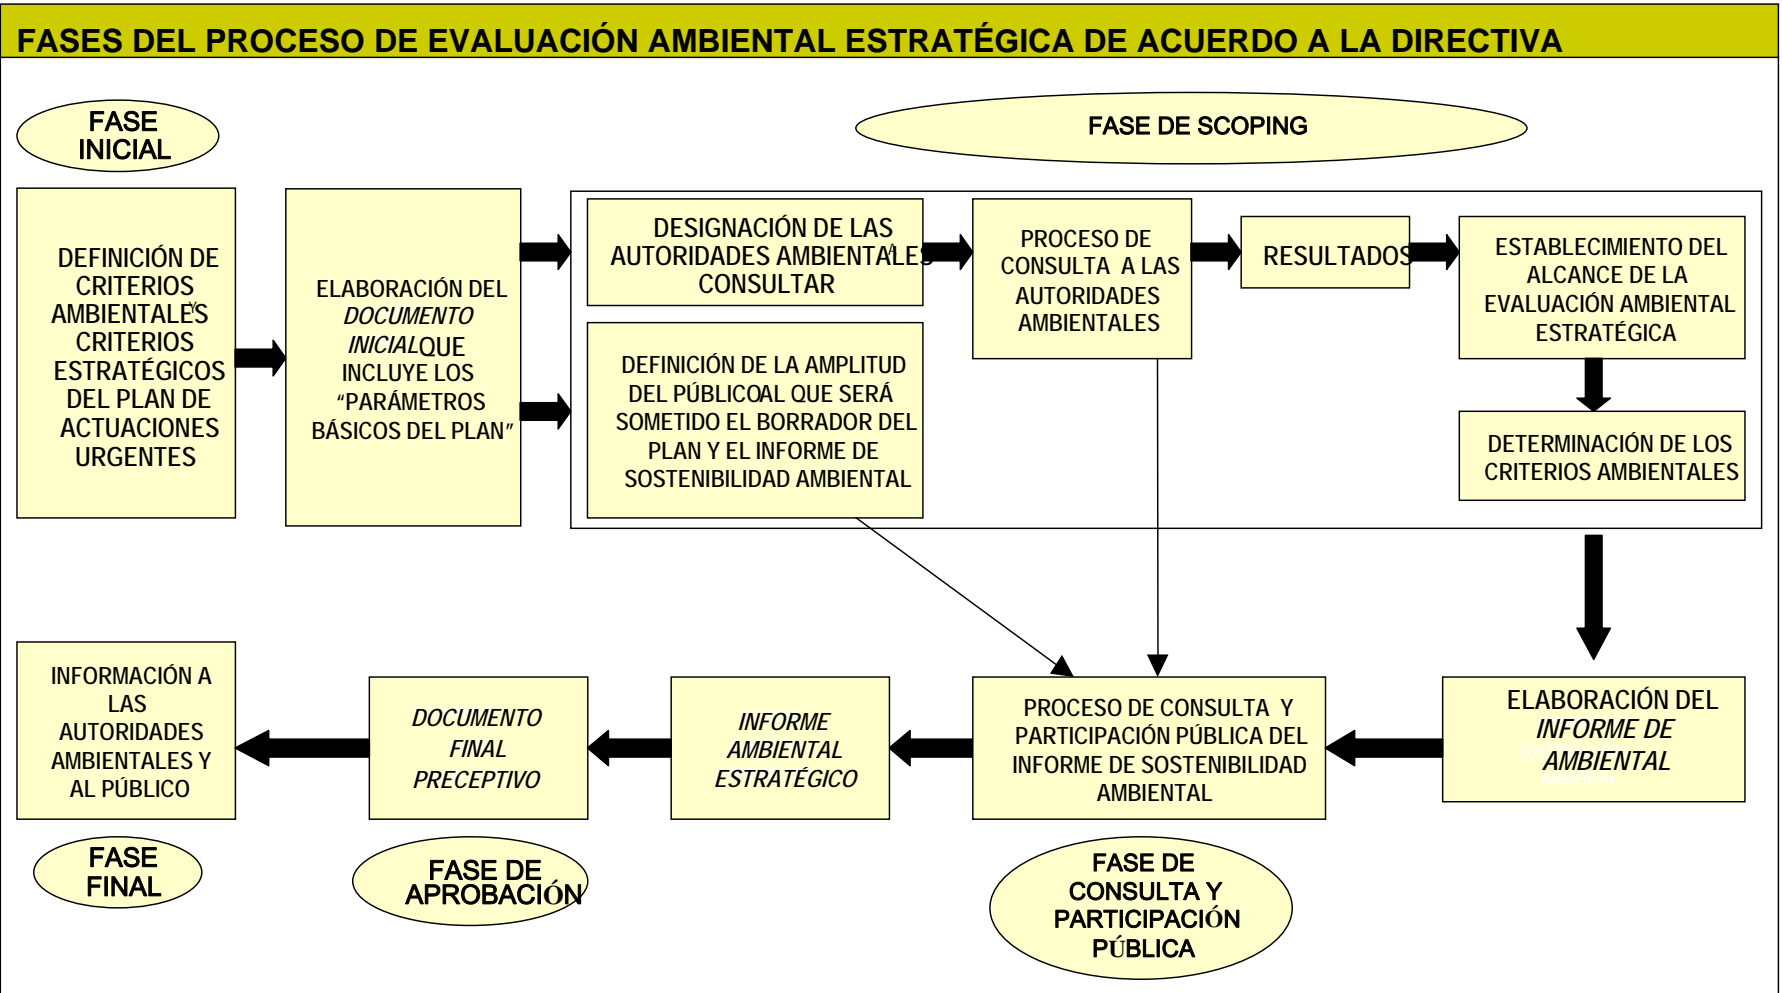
FASES DEL PROCESO DE EVALUACIÓN AMBIENTAL ESTRATÉGICA DE ACUERDO A LA DIRECTIVA

FASE INICIAL

FASE DE SCOPING

DEFINICIÓN DE CRITERIOS AMBIENTALES Y CRITERIOS ESTRATÉGICOS DEL PLAN DE ACTUACIONES URGENTES

ELABORACIÓN DEL *DOCUMENTO INICIAL* QUE INCLUYE LOS "PARÁMETROS BÁSICOS DEL PLAN"

DESIGNACIÓN DE LAS AUTORIDADES AMBIENTALES A CONSULTAR

DEFINICIÓN DE LA AMPLITUD DEL PÚBLICO AL QUE SERÁ SOMETIDO EL BORRADOR DEL PLAN Y EL INFORME DE SOSTENIBILIDAD AMBIENTAL

PROCESO DE CONSULTA A LAS AUTORIDADES AMBIENTALES

RESULTADOS

ESTABLECIMIENTO DEL ALCANCE DE LA EVALUACIÓN AMBIENTAL ESTRATÉGICA

DETERMINACIÓN DE LOS CRITERIOS AMBIENTALES

INFORMACIÓN A LAS AUTORIDADES AMBIENTALES Y AL PÚBLICO

*DOCUMENTO FINAL PRECEPTIVO*

*INFORME AMBIENTAL ESTRATÉGICO*

PROCESO DE CONSULTA Y PARTICIPACIÓN PÚBLICA DEL INFORME DE SOSTENIBILIDAD AMBIENTAL

ELABORACIÓN DEL *INFORME DE AMBIENTAL*

FASE FINAL

FASE DE APROBACIÓN

FASE DE CONSULTA Y PARTICIPACIÓN PÚBLICA